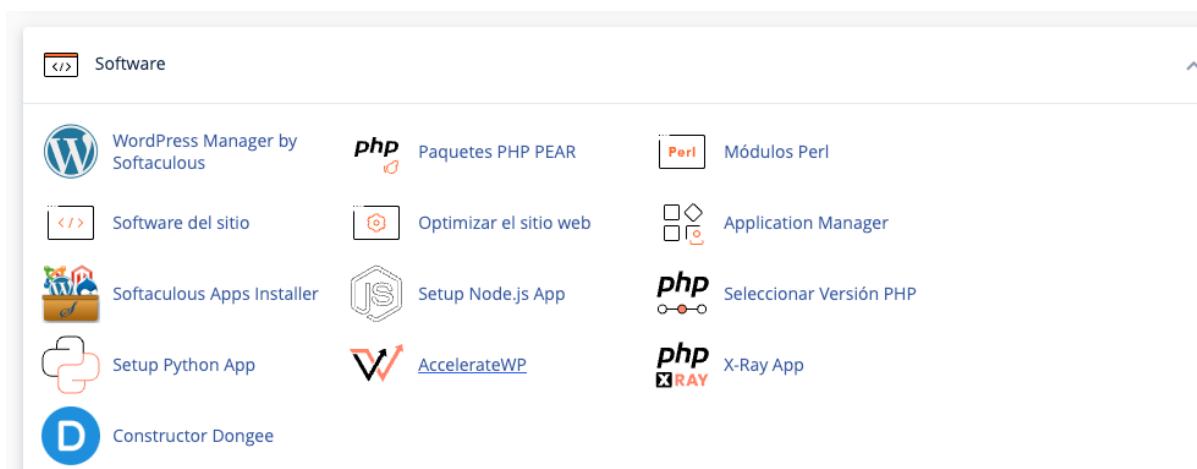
Software

WordPress Manager by Softaculous

php Paquetes PHP PEAR

Perl Módulos Perl

Software del sitio

Optimizar el sitio web

Application Manager

Softaculous Apps Installer

JS Setup Node.js App

php Seleccionar Versión PHP

Setup Python App

AccelerateWP

php XRAY X-Ray App

D Constructor Dongee